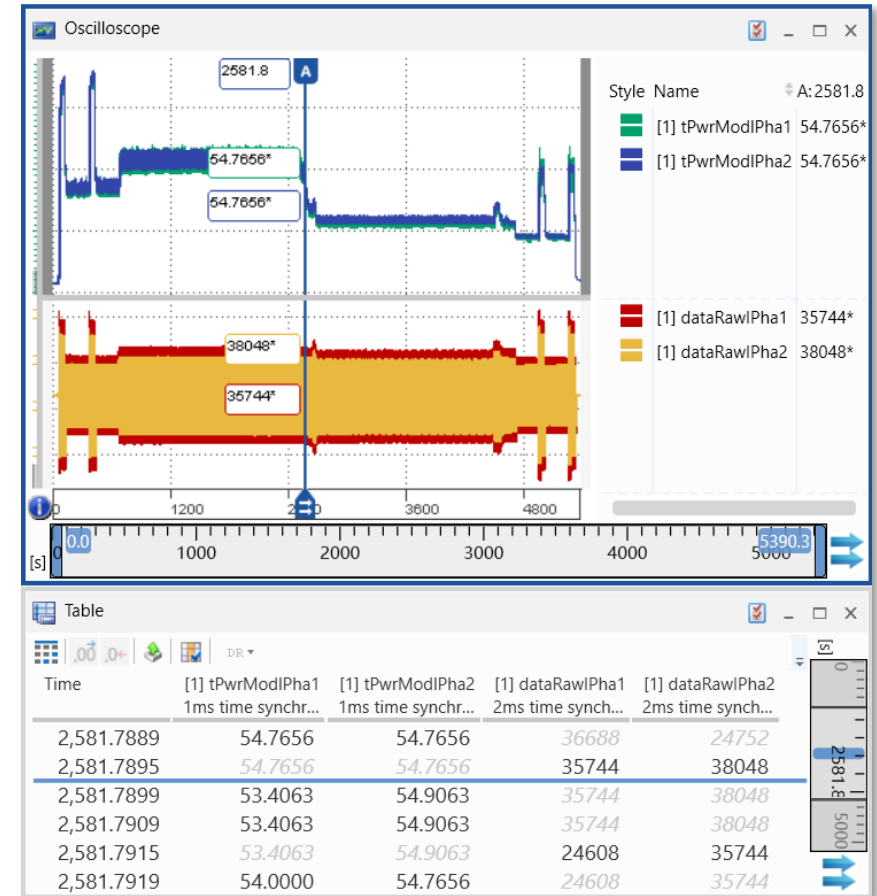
Oscilloscope

2581.8 A

54.7656*

54.7656*

38048*

35744*

0 1200 2400 3600 4800

[s] 0 0.0 1000 2000 3000 4000 5000 5390.3

Style Name A:2581.8

[1] tPwrModIPha1 54.7656*

[1] tPwrModIPha2 54.7656*

[1] dataRawIPha1 35744*

[1] dataRawIPha2 38048*

Table

DR

| Time | [1] tPwrModIPha1 1ms time synchr... | [1] tPwrModIPha2 1ms time synchr... | [1] dataRawIPha1 2ms time synch... | [1] dataRawIPha2 2ms time synch... |
|---|---|---|---|---|
| 2,581.7889 | 54.7656 | 54.7656 | 36688 | 24752 |
| 2,581.7895 | 54.7656 | 54.7656 | 35744 | 38048 |
| 2,581.7899 | 53.4063 | 54.9063 | 35744 | 38048 |
| 2,581.7909 | 53.4063 | 54.9063 | 35744 | 38048 |
| 2,581.7915 | 53.4063 | 54.9063 | 24608 | 35744 |
| 2,581.7919 | 54.0000 | 54.7656 | 24608 | 35744 |

[s] 0 2581.8 5000